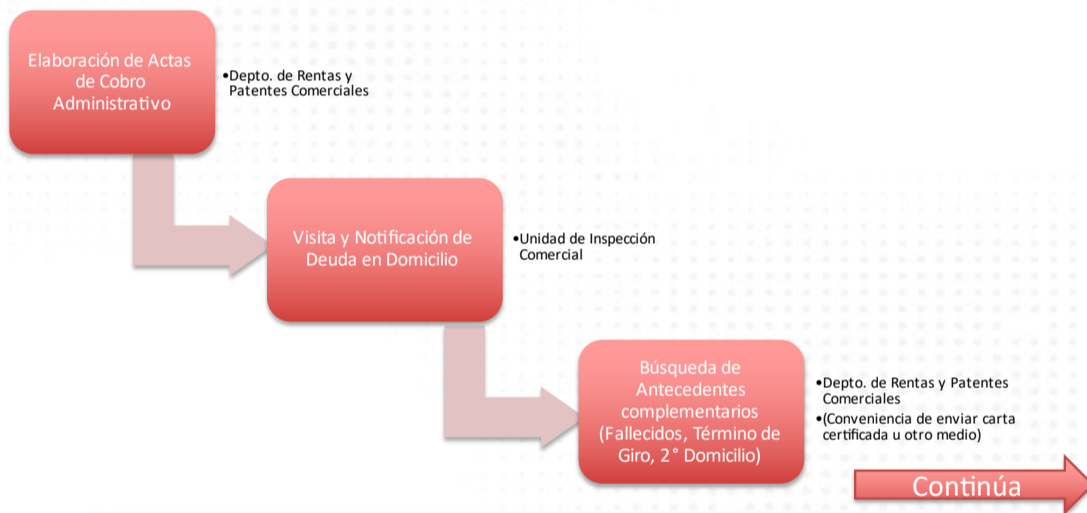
Elaboración de Actas de Cobro Administrativo

•Depto. de Rentas y Patentes Comerciales

Visita y Notificación de Deuda en Domicilio

•Unidad de Inspección Comercial

Búsqueda de Antecedentes complementarios (Fallecidos, Término de Giro, 2° Domicilio)

•Depto. de Rentas y Patentes Comerciales

•(Conveniencia de enviar carta certificada u otro medio)

Continúa